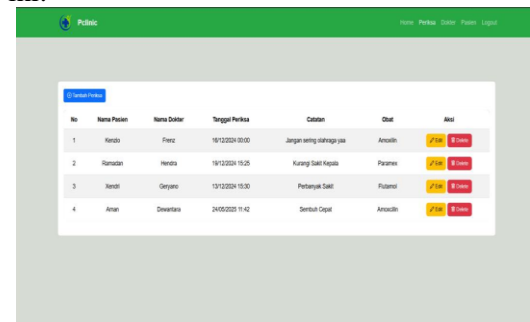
Pclinic

Home Periksa Dokter Pasien Logout

Tambah Periksa

| No | Nama Pasien | Nama Dokter | Tanggal Periksa | Catatan | Obat | Aksi |
|---|---|---|---|---|---|---|
| 1 | Kenzio | Frenz | 16/12/2024 00:00 | Jangan sering olahraga yaa | Amoxilin | Edit Delete |
| 2 | Ramadan | Hendra | 19/12/2024 15:25 | Kurangi Sakit Kepala | Paramex | Edit Delete |
| 3 | Xendri | Geryano | 13/12/2024 15:30 | Perbanyak Sakit | Flutamol | Edit Delete |
| 4 | Aman | Dewantara | 24/05/2025 11:42 | Sembuh Cepat | Amoxcillin | Edit Delete |